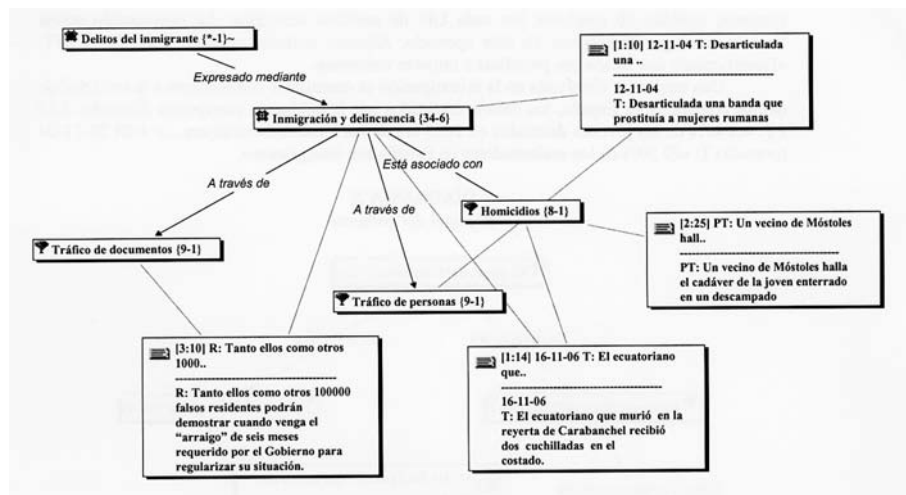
Delitos del inmigrante {*-1}~

Expresado mediante

Inmigración y delincuencia {34-6}

[1:10] 12-11-04 T: Desarticulada una ..
12-11-04
T: Desarticulada una banda que prostituía a mujeres rumanas

Está asociado con

A través de

A través de

Homicidios {8-1}

Tráfico de documentos {9-1}

[2:25] PT: Un vecino de Móstoles hall..
PT: Un vecino de Móstoles halla el cadáver de la joven enterrado en un descampado

Tráfico de personas {9-1}

[3:10] R: Tanto ellos como otros 1000..
R: Tanto ellos como otros 100000 falsos residentes podrán demostrar cuando venga el "arraigo" de seis meses requerido por el Gobierno para regularizar su situación.

[1:14] 16-11-06 T: El ecuatoriano que..
16-11-06
T: El ecuatoriano que murió en la reyerta de Carabanchel recibió dos cuchilladas en el costado.